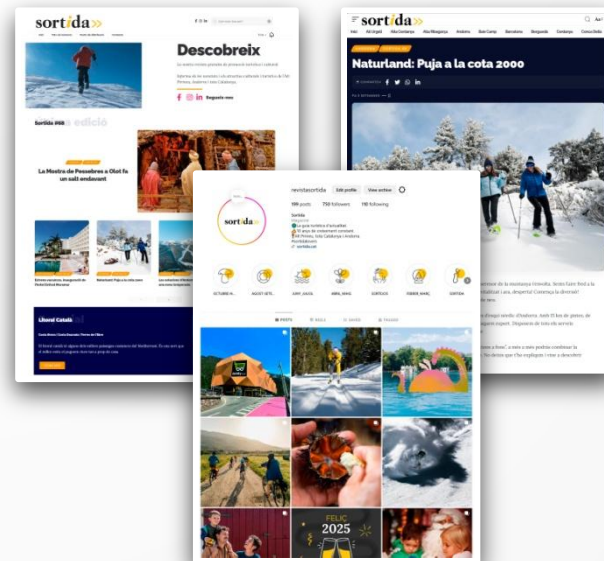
sortida

Descobreix

Sortida #68 edició

La Mostra de Pessebres a Olot fa un salt endavant

Llibreria Català

sortida

Naturland: Puja a la cota 2000

revistasortida

Edit profile View archive

199 posts 750 followers 118 following

Sortida

FELIÇ 2025